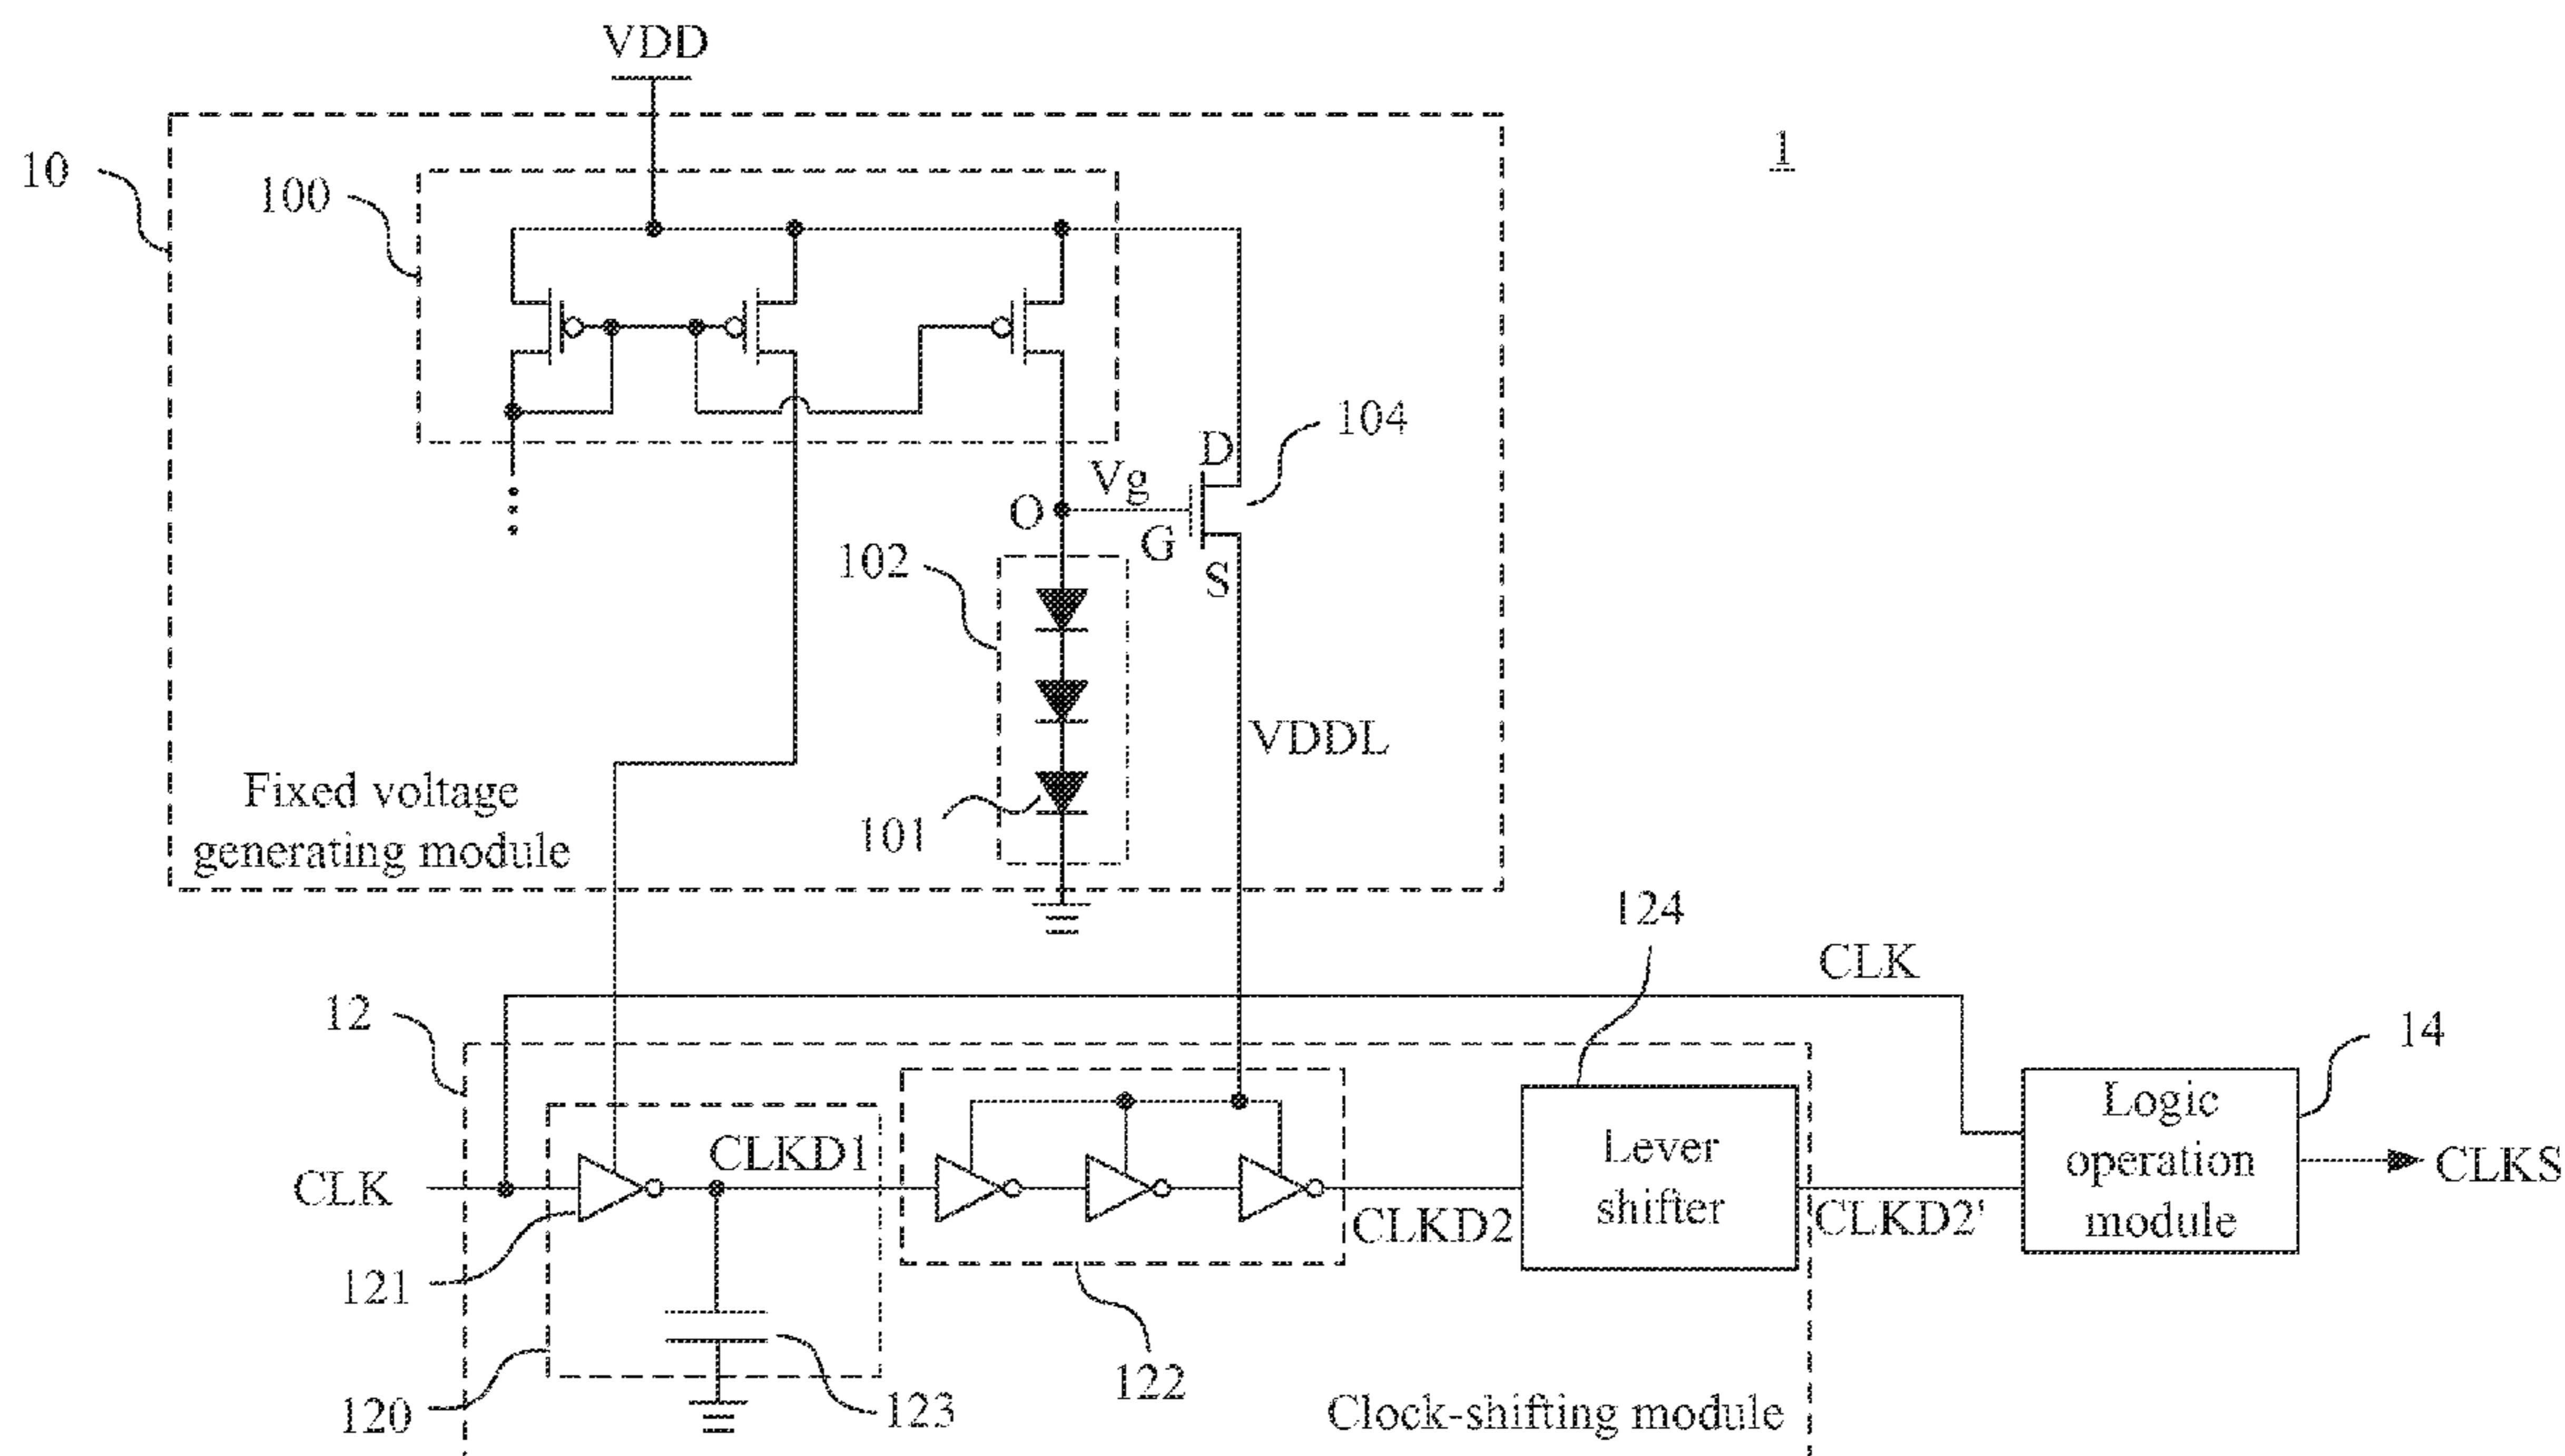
VDD

10

100

1

104

D

Vg

O

G

S

102

VDDL

Fixed voltage generating module

101

124

CLK

12

14

Logic operation module

Lever shifter

CLKD1

CLK

CLKS

CLKD2

CLKD2'

121

122

120

123

Clock-shifting module